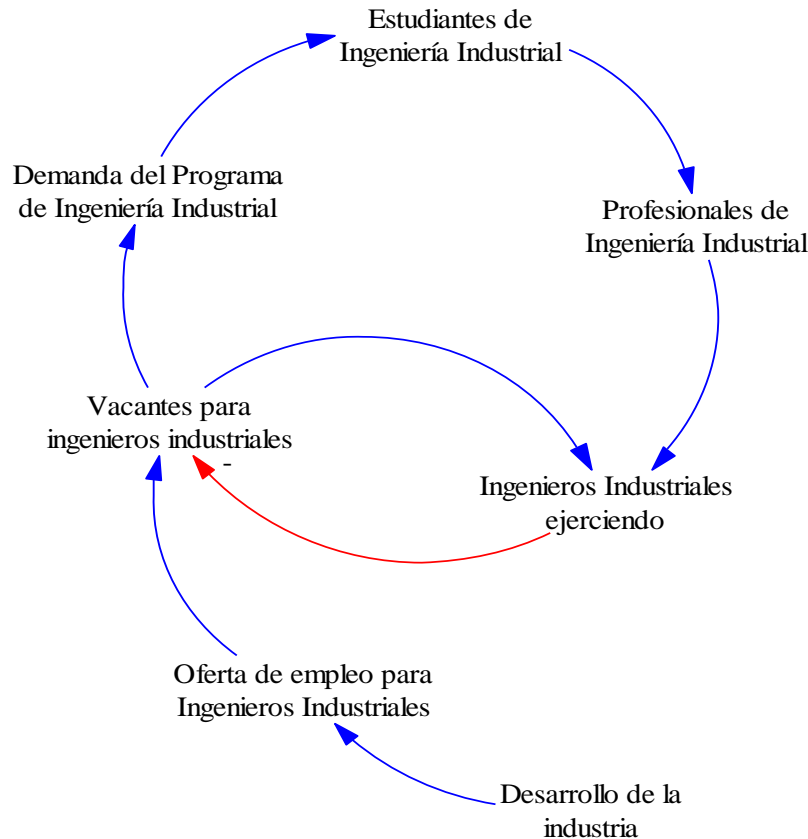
Estudiantes de
Ingeniería Industrial

Demanda del Programa
de Ingeniería Industrial

Profesionales de
Ingeniería Industrial

Vacantes para
ingenieros industriales

-

Ingenieros Industriales
ejerciendo

Oferta de empleo para
Ingenieros Industriales

Desarrollo de la
industria